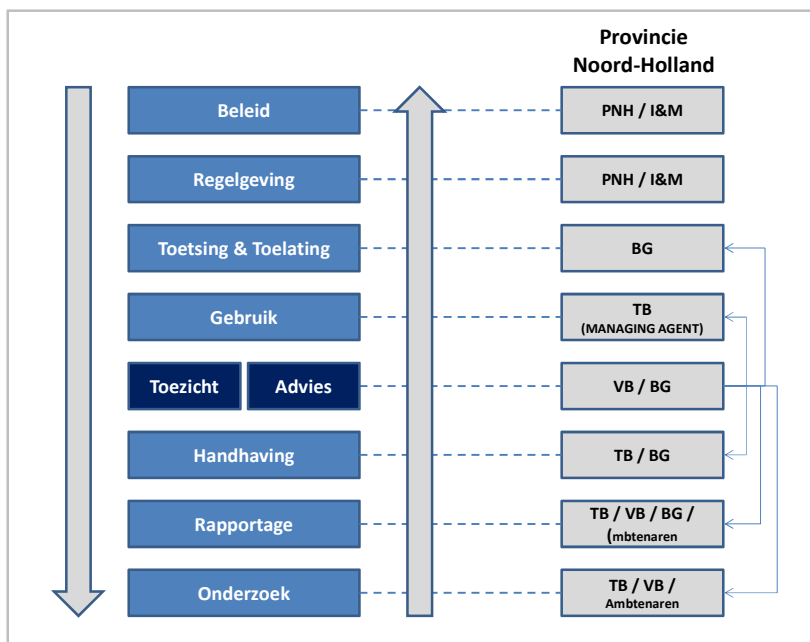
Provincie Noord-Holland

Beleid

PNH / I&M

Regelgeving

PNH / I&M

Toetsing & Toelating

BG

Gebruik

TB
(MANAGING AGENT)

Toezicht

Advies

VB / BG

Handhaving

TB / BG

Rapportage

TB / VB / BG /
(mbtenaren

Onderzoek

TB / VB /
Ambtenaren